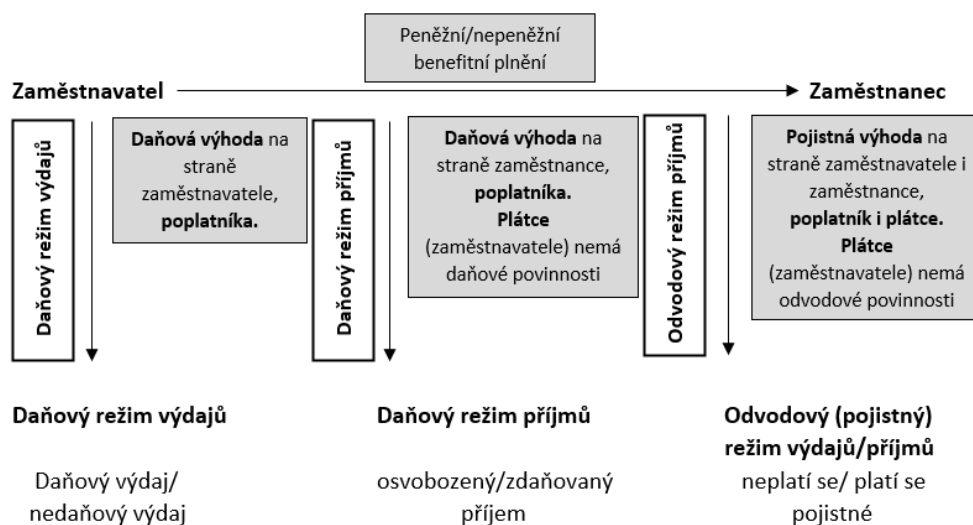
Peněžní/nepeněžní benefitní plnění

Zaměstnavatel

Zaměstnanec

Daňový režim výdajů

Daňová výhoda na straně zaměstnavatele, poplatníka.

Daňový režim příjmů

Daňová výhoda na straně zaměstnance, poplatníka. Plátce (zaměstnavatele) nemá daňové povinnosti

Odvodový režim příjmů

Pojistná výhoda na straně zaměstnavatele i zaměstnance, poplatník i plátce. Plátce (zaměstnavatele) nemá odvodové povinnosti

Daňový režim výdajů

Daňový výdaj/ nedaňový výdaj

Daňový režim příjmů

osvobozený/zdaňovaný příjem

Odvodový (pojistný) režim výdajů/příjmů

neplatí se/ platí se pojistné